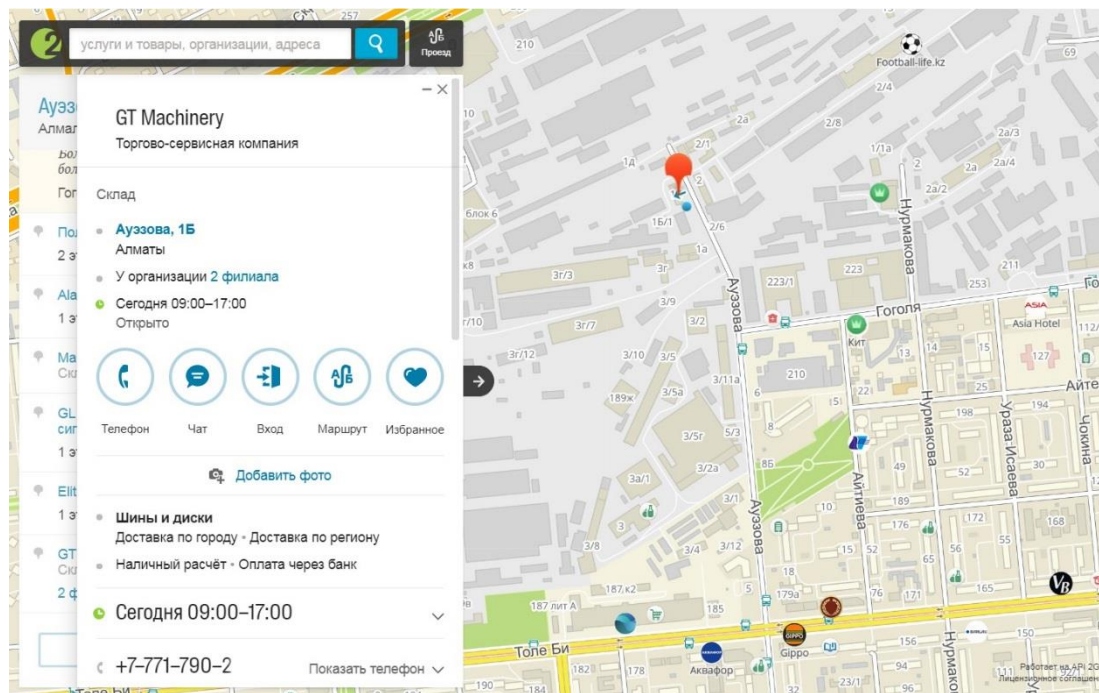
услуги и товары, организации, адреса

Проезд

Ауэз
Алмат
Бол
бол
Гог
Пол
2 эт
Ala
1 эт
Ма
Скл
GL
сиг
1 эт
Elit
1 эт
GT
Скл
2 ф

GT Machinery
Торгово-сервисная компания

Склад

Ауэзова, 1Б
Алматы

У организации 2 филиала

Сегодня 09:00–17:00
Открыто

Телефон
Чат
Вход
Маршрут
Избранное

Добавить фото

Шины и диски
Доставка по городу • Доставка по региону

Наличный расчёт • Оплата через банк

Сегодня 09:00–17:00

+7‒771‒790‒2
Показать телефон

257
210
Football-life.kz
69
2/4
2/8
2а
1/1а
2а/3
2а/4
2/1
1А
2
2а/2
Нурмакова
Блок 6
1Б/1
2/6
1а
х8
3г/3
3г
223
211
223/1
253
Гоголя
Asia Hotel
Ауэзова
3/9
г/10
3г/7
3/2
Кит
13
14
15
112/
3г/12
3/10
3/5
3/11а
210
127
Айте
18ж
3/5а
198
194
Нурмакова
Ураза-Исаева
Чокина
3/5г
5/3
3/2а
8Б
49
52
30
3а/1
3/1
189
Айтиева
10
176
172
168
3
3/6
3/12
Ауэзова
15
52
65
56
3/8
18
187 к2
187 лит А
185
179а
76
171
165
111
Gippo
156
150
Толе Би
182
178
Аквафор
Gippo
94
32
23/1
96
190
184
Толе Би
Нурмак
Работает на API 2G
Лицензионное соглашение